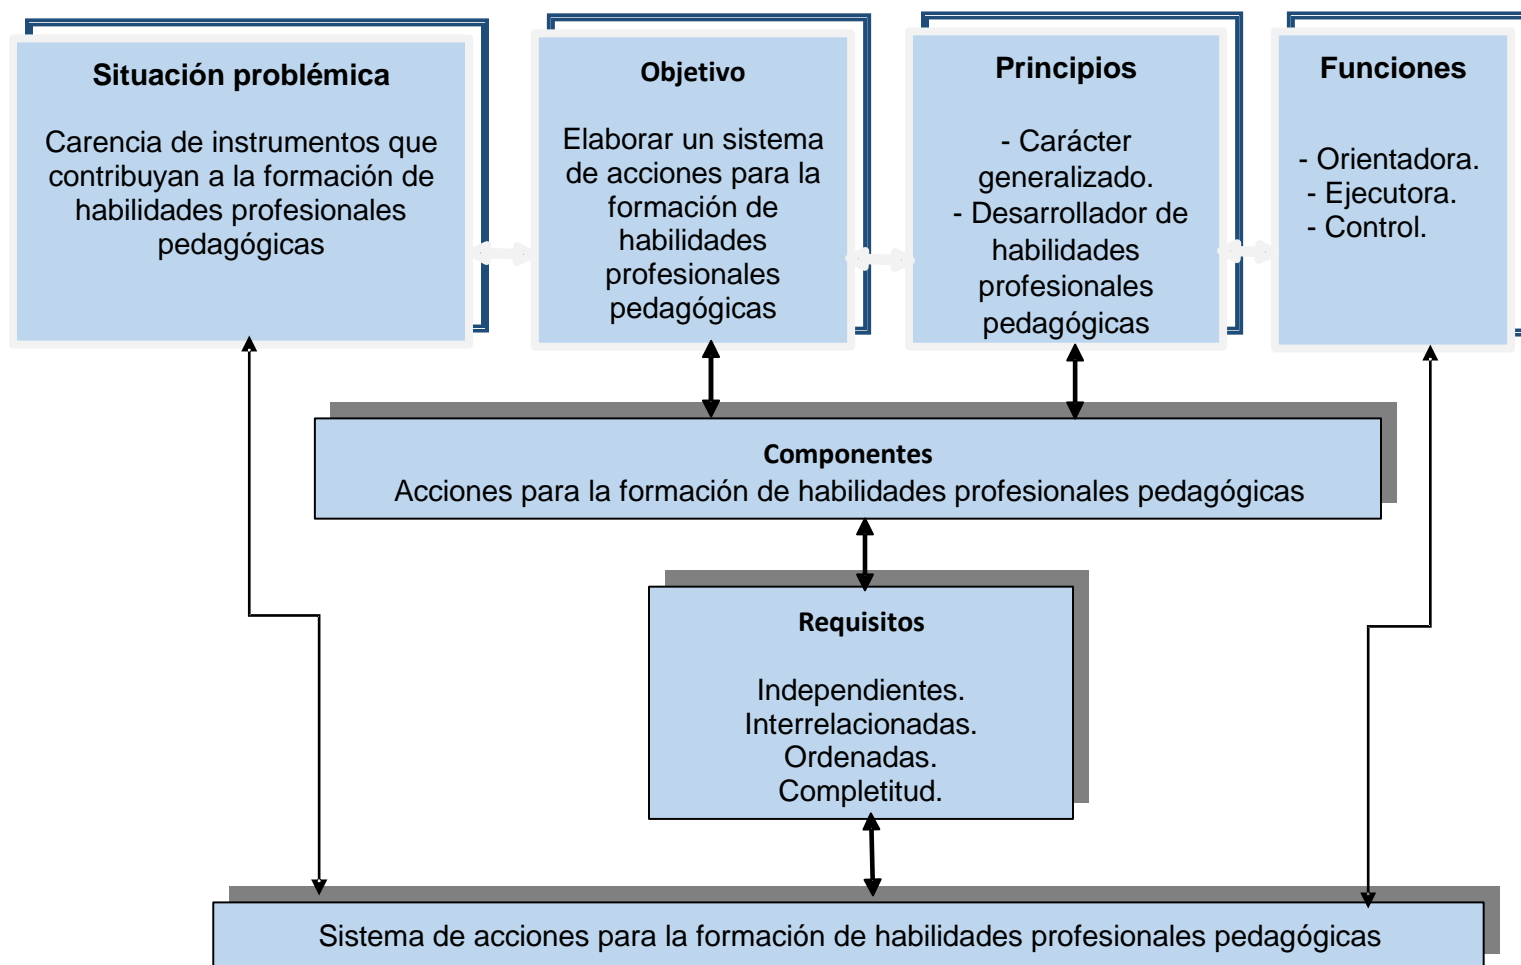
**Situación problémica**

Carencia de instrumentos que contribuyan a la formación de habilidades profesionales pedagógicas

**Objetivo**

Elaborar un sistema de acciones para la formación de habilidades profesionales pedagógicas

**Principios**

- Carácter generalizado.
- Desarrollador de habilidades profesionales pedagógicas

**Funciones**

- Orientadora.
- Ejecutora.
- Control.

**Componentes**
Acciones para la formación de habilidades profesionales pedagógicas

**Requisitos**

Independientes.
Interrelacionadas.
Ordenadas.
Completitud.

Sistema de acciones para la formación de habilidades profesionales pedagógicas